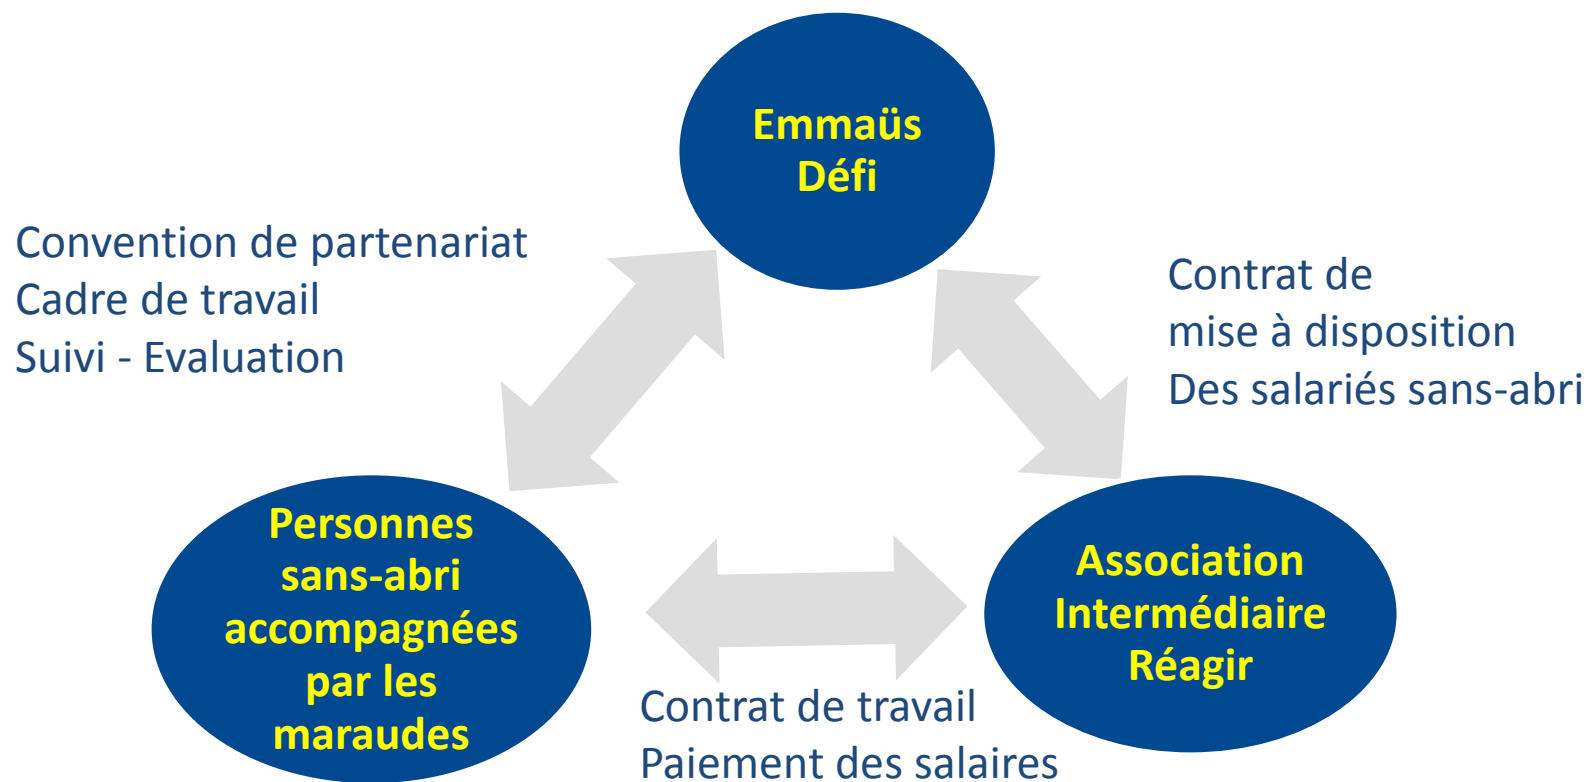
Emmaüs Défi

Convention de partenariat
Cadre de travail
Suivi - Evaluation

Contrat de
mise à disposition
Des salariés sans-abri

Personnes sans-abri accompagnées par les maraudes

Association Intermédiaire Réagir

Contrat de travail
Paiement des salaires